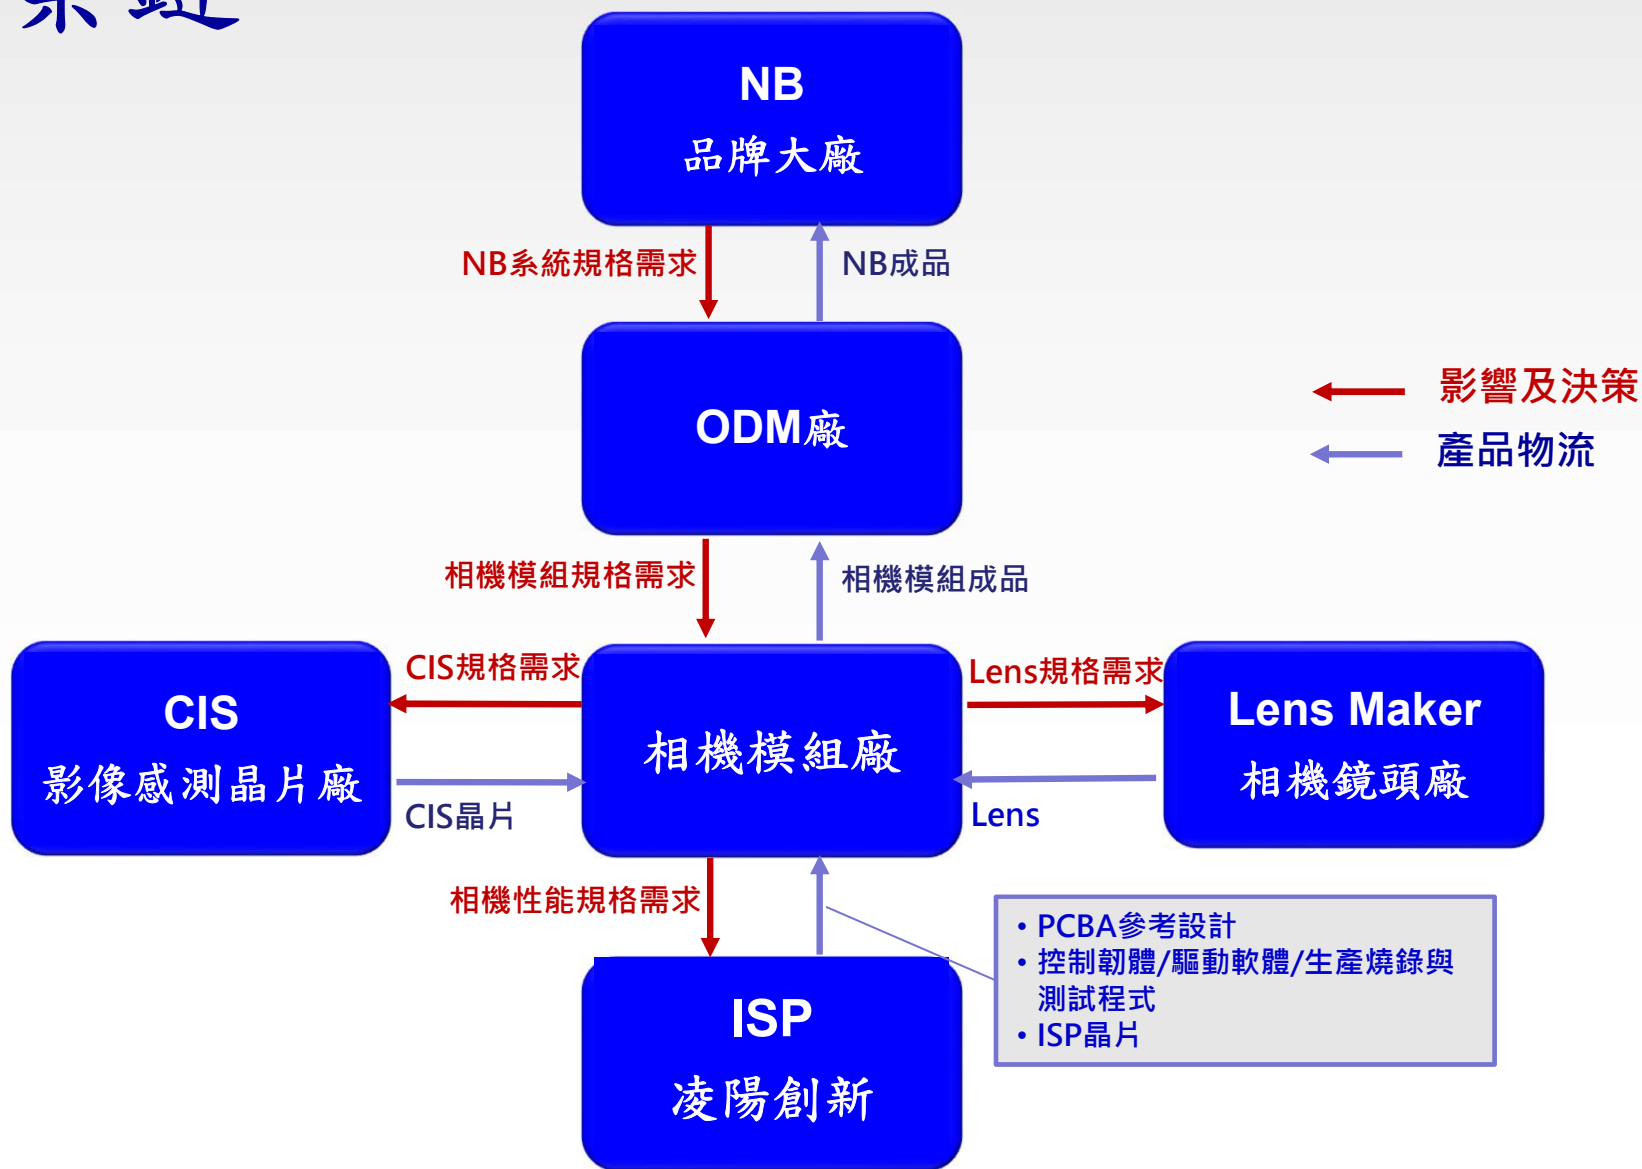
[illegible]

NB
品牌大廠

NB系統規格需求

NB成品

影響及決策
產品物流

ODM廠

相機模組規格需求

相機模組成品

CIS
影像感測晶片廠

CIS規格需求

CIS晶片

相機模組廠

Lens規格需求

Lens

Lens Maker
相機鏡頭廠

相機性能規格需求

• PCBA參考設計
• 控制韌體/驅動軟體/生產燒錄與測試程式
• ISP晶片

ISP
凌陽創新